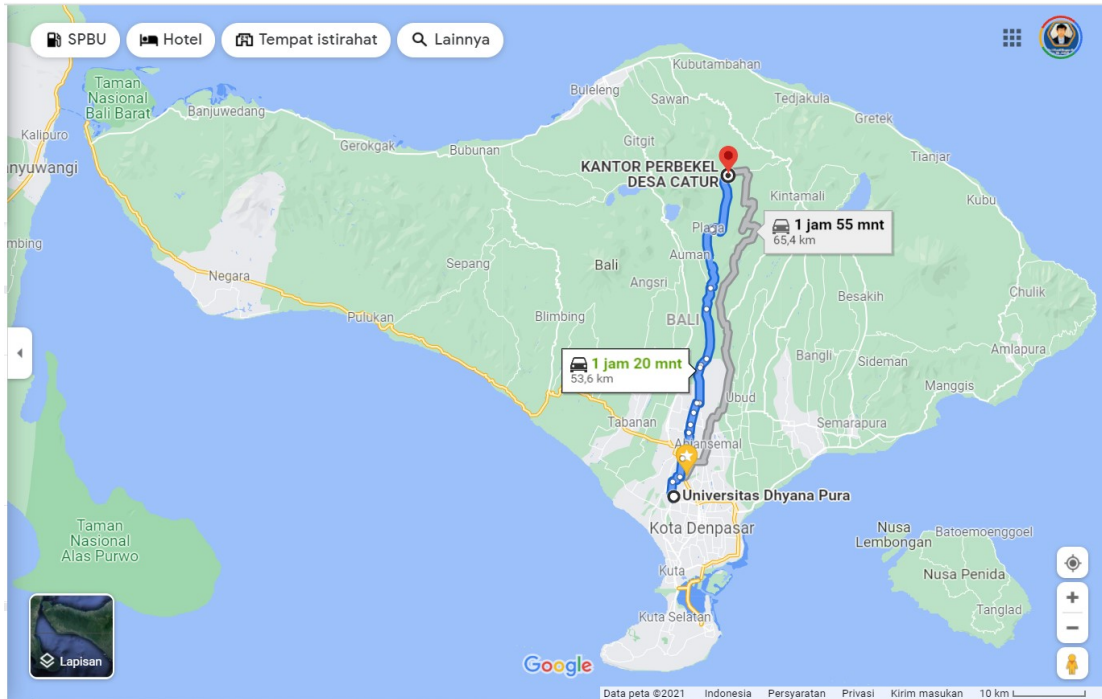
SPBU Hotel Tempat istirahat Lainnya

Taman Nasional Bali Barat

Kalipuro

anyuwangi

mbing

Banjuwedang

Gerokgak

Bubunan

Buleleng

Sawan

Kubutambahan

Tedjakula

Gretek

Gitgit

KANTOR PERBEKEL DESA CATUR

Tianjar

Kintamali

Kubu

1 jam 55 mnt
65,4 km

Plaga

Auman

Bali

Angsri

Sepang

Negara

Pulukan

Blimbing

BALI

Besakih

Chulik

Amlapura

Bangli

Sideman

Manggis

1 jam 20 mnt
53,6 km

Ubud

Tabanan

Abiansemal

Semarapura

Universitas Dhyana Pura

Kota Denpasar

Nusa Lembongan

Batoemoenggoel

Nusa Penida

Taman Nasional Alas Purwo

Kuta

Kuta Selatan

Tanglad

Lapisan

Google

Data peta ©2021 Indonesia Persyaratan Privasi Kirim masukan 10 km